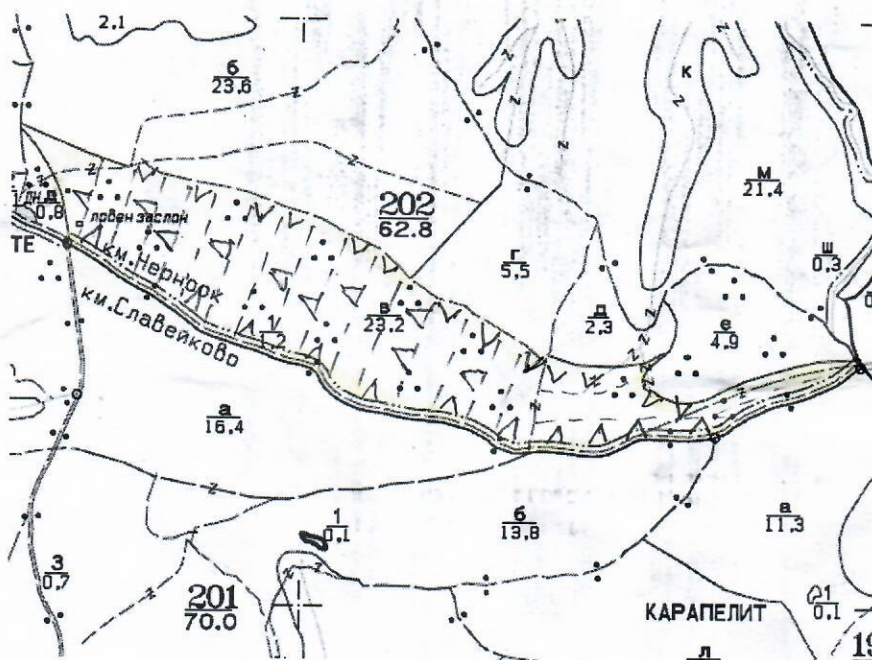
2.1

$\frac{б}{23.6}$

к

$\frac{м}{21.4}$

$\frac{1\,ПНД}{0.8}$

ловен заслон

$\frac{202}{62.8}$

ТЕ

км.Нернок

км.Славейково

$\frac{г}{5.5}$

$\frac{ш}{0.3}$

$\frac{в}{23.2}$

$\frac{д}{2.3}$

$\frac{е}{4.9}$

$\frac{1}{1.2}$

$\frac{а}{16.4}$

$\frac{1}{0.1}$

$\frac{б}{13.8}$

$\frac{а}{11.3}$

$\frac{3}{0.7}$

$\frac{201}{70.0}$

КАРАПЕЛИТ

$\frac{Д1}{0.1}$

$\frac{л}{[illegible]}$

19